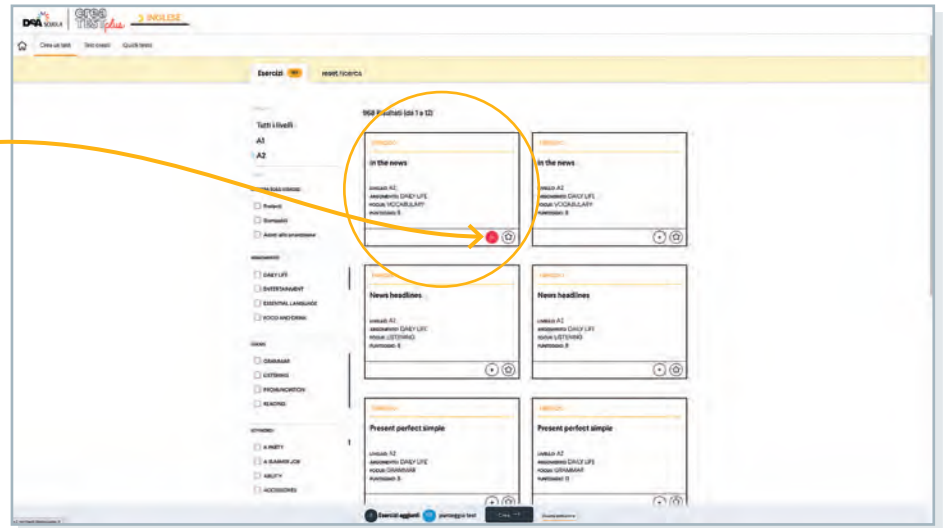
DeA SCUOLA | crea Test plus > INGLESE

Crea un test   Test creati   Quick tests

Esercizi   reset ricerca

Tutti i livelli
A1
A2

Preferiti
Esercizi
Adatti alle prove

DAILY LIFE
ENTERTAINMENT
ESSENTIAL LANGUAGE
FOOD AND DRINK

GRAMMAR
LISTENING
PRONUNCIATION
READING

A PARTY
A SUMMER JOB
ABILITY
ACCESSORIES

968 risultati (da 1 a 12)

In the news
LIVELLO: A2
ARGOMENTO: DAILY LIFE
FOCUS: VOCABULARY
PUNTEGGIO: 8

In the news
LIVELLO: A2
ARGOMENTO: DAILY LIFE
FOCUS: VOCABULARY
PUNTEGGIO: 8

News headlines
LIVELLO: A2
ARGOMENTO: DAILY LIFE
FOCUS: LISTENING
PUNTEGGIO: 8

News headlines
LIVELLO: A2
ARGOMENTO: DAILY LIFE
FOCUS: LISTENING
PUNTEGGIO: 8

Present perfect simple
LIVELLO: A2
ARGOMENTO: DAILY LIFE
FOCUS: GRAMMAR
PUNTEGGIO: 8

Present perfect simple
LIVELLO: A2
ARGOMENTO: DAILY LIFE
FOCUS: GRAMMAR
PUNTEGGIO: 8

Esercizi aggiunti   punteggio test   Crea